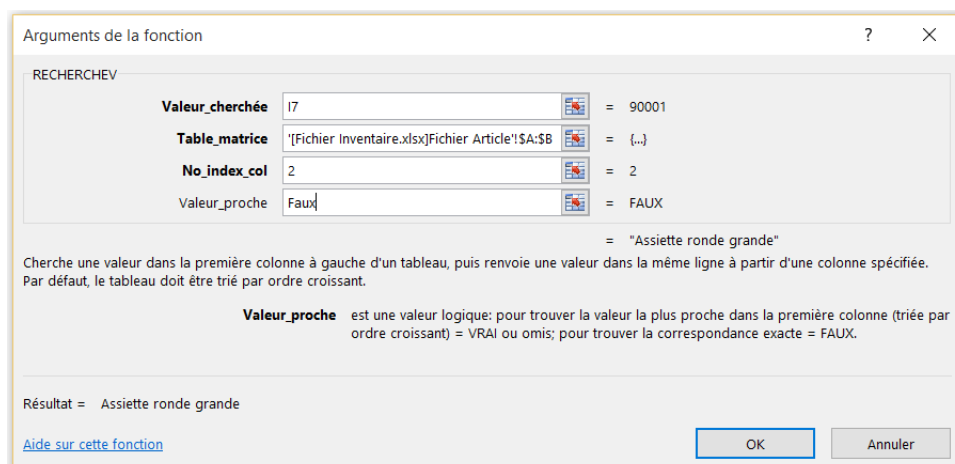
Arguments de la fonction

?

X

RECHERCHEV

Valeur_cherchée I7 = 90001

Table_matrice '[Fichier Inventaire.xlsx]Fichier Article'!$A:$B = {...}

No_index_col 2 = 2

Valeur_proche Faux = FAUX

= "Assiette ronde grande"

Cherche une valeur dans la première colonne à gauche d'un tableau, puis renvoie une valeur dans la même ligne à partir d'une colonne spécifiée. Par défaut, le tableau doit être trié par ordre croissant.

Valeur_proche est une valeur logique: pour trouver la valeur la plus proche dans la première colonne (triée par ordre croissant) = VRAI ou omis; pour trouver la correspondance exacte = FAUX.

Résultat = Assiette ronde grande

Aide sur cette fonction

OK

Annuler